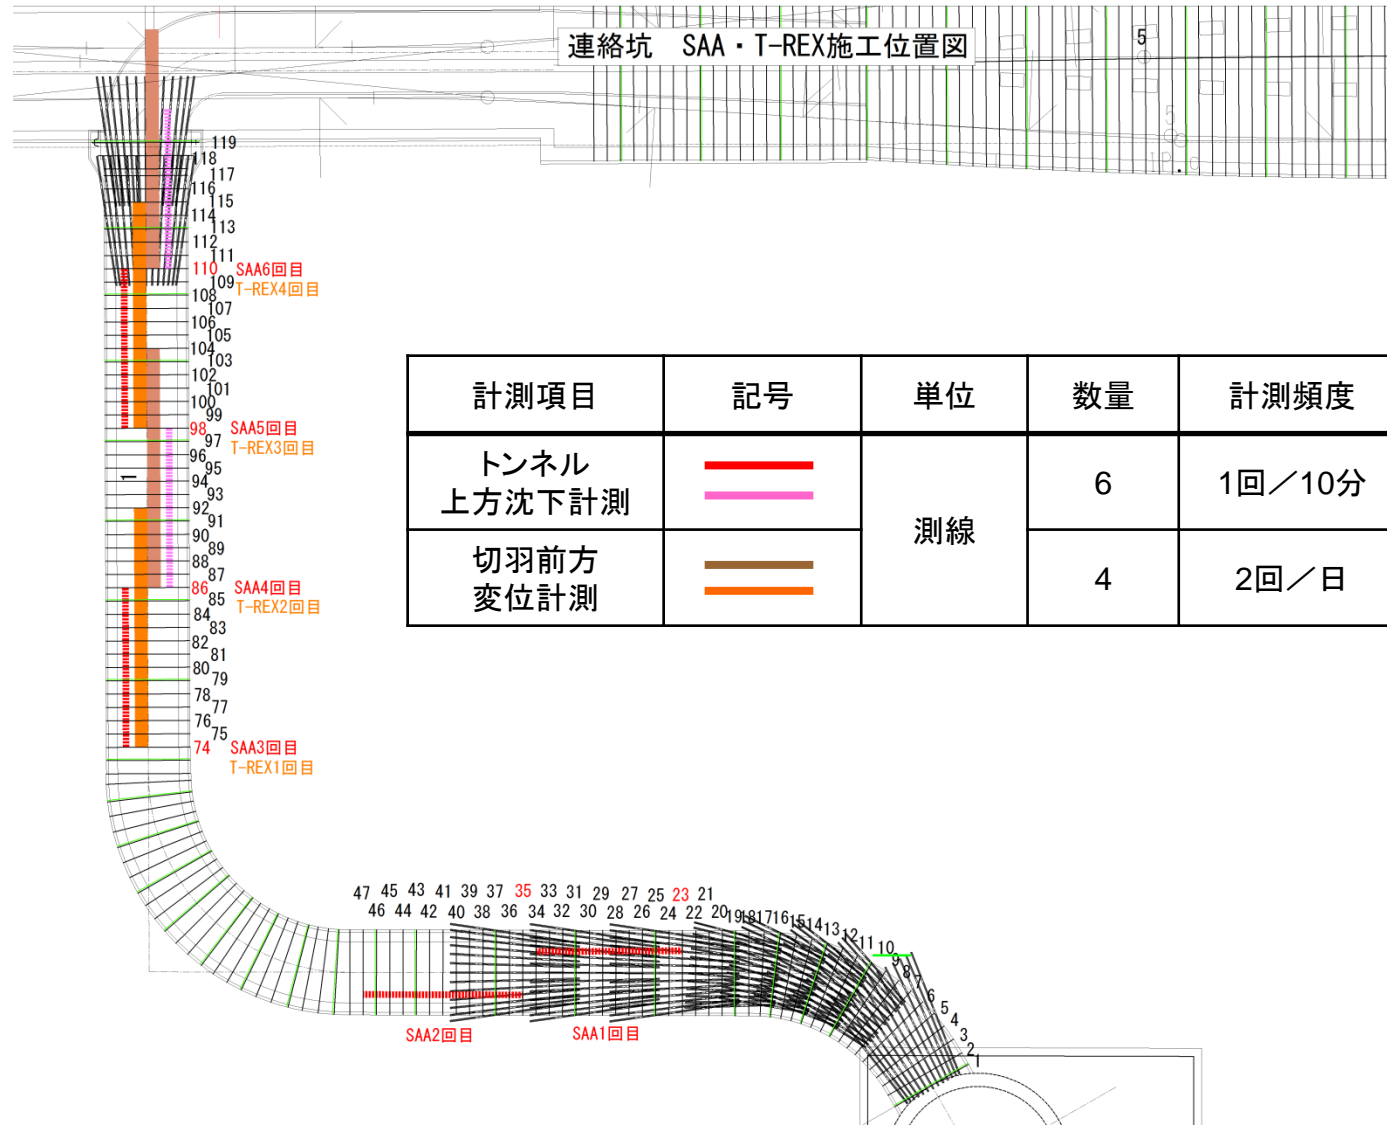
連絡坑　SAA・T-REX施工位置図

5

119
118
117
116
115
114
113
112
111
110 SAA6回目
109 T-REX4回目
108
107
106
105
104
103
102
101
100
99
98 SAA5回目
97 T-REX3回目
96
95
94
93
92
91
90
89
88
87
86 SAA4回目
85 T-REX2回目
84
83
82
81
80
79
78
77
76
75
74 SAA3回目
T-REX1回目

| 計測項目 | 記号 | 単位 | 数量 | 計測頻度 |
|---|---|---|---|---|
| トンネル上方沈下計測 | | 測線 | 6 | 1回／10分 |
| 切羽前方変位計測 | | 測線 | 4 | 2回／日 |

47 45 43 41 39 37 35 33 31 29 27 25 23 21
46 44 42 40 38 36 34 32 30 28 26 24 22 20 19 18 17 16 15 14 13 12 11 10 9 8 7 6 5 4 3 2 1

SAA2回目
SAA1回目